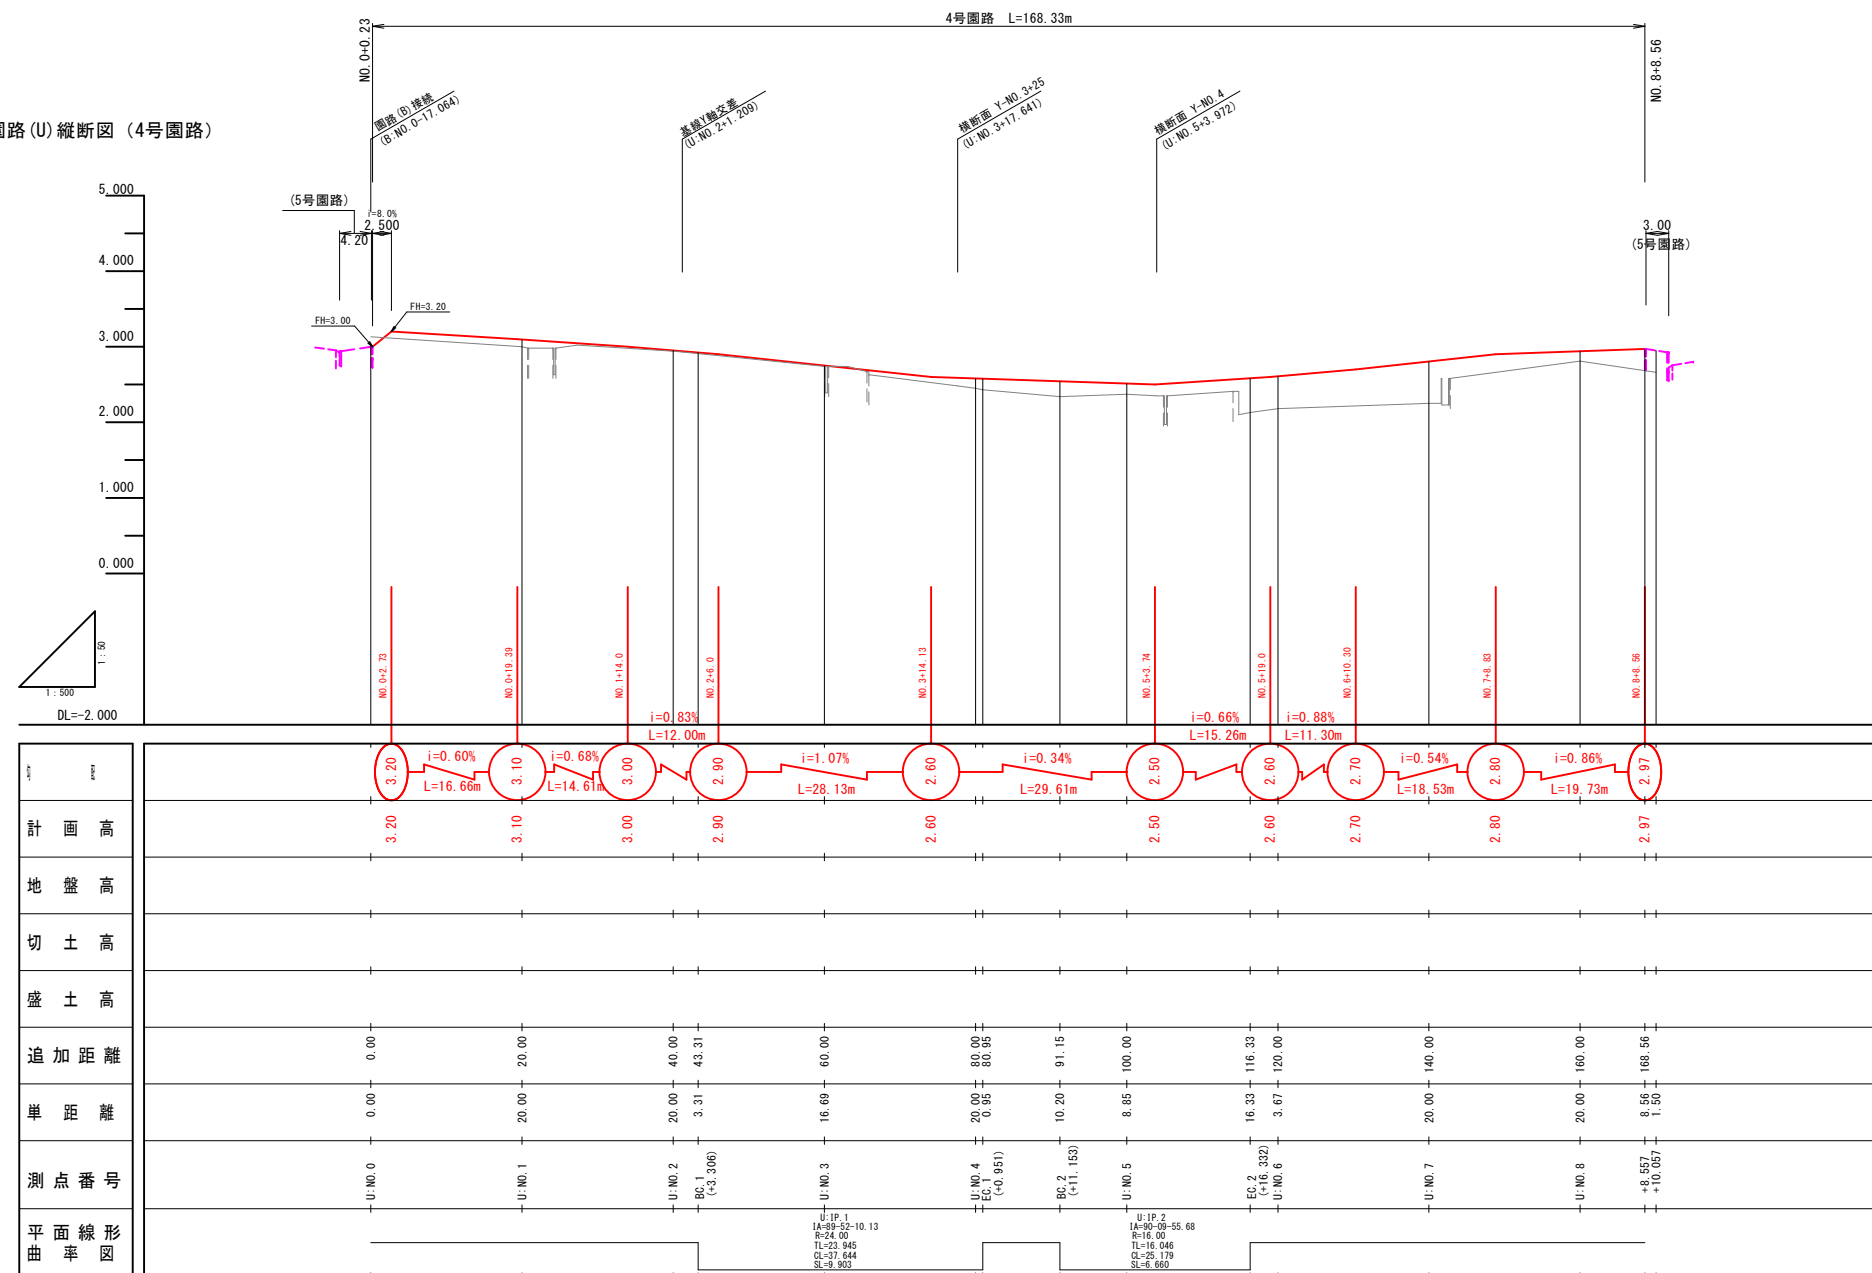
4号園路 L=168.33m

NO.0+0.23

NO.8+8.56

園路(U)縦断図 (4号園路)

園路(B)接続 (B:NO.0-17.064)

基線Y軸交差 (U:NO.2+1.209)

横断面 Y-NO.3+25 (U:NO.3+17.641)

横断面 Y-NO.4 (U:NO.5+3.972)

5.000
4.000
3.000
2.000
1.000
0.000

(5号園路)
i=8.0%
2.500
4.20

3.00
(5号園路)

FH=3.00
FH=3.20

1:50
1:500
DL=-2.000

NO.0+2.73
NO.0+19.39
NO.1+14.0
NO.2+6.0
NO.3+14.13
NO.5+5.74
NO.5+19.0
NO.6+10.30
NO.7+8.83
NO.8+8.56

i=0.83%
L=12.00m
i=0.66%
L=15.26m
i=0.88%
L=11.30m

i=0.60%
L=16.66m
i=0.68%
L=14.61m
i=1.07%
L=28.13m
i=0.34%
L=29.61m
i=0.54%
L=18.53m
i=0.86%
L=19.73m

3.20
3.10
3.00
2.90
2.60
2.50
2.60
2.70
2.80
2.97

| 計画高 | 3.20 | 3.10 | 3.00 | 2.90 | 2.60 | 2.50 | 2.60 | 2.70 | 2.80 | 2.97 |
|---|---|---|---|---|---|---|---|---|---|---|

地盤高

切土高

盛土高

追加距離 0.00 20.00 40.00 43.31 60.00 80.00 80.95 91.15 100.00 116.33 120.00 140.00 160.00 168.56

単距離 0.00 20.00 20.00 3.31 16.69 20.00 0.95 10.20 8.85 16.33 3.67 20.00 20.00 8.56 1.50

測点番号 U:NO.0 U:NO.1 U:NO.2 BC.1 (+3.306) U:NO.3 U:NO.4 EC.1 (+0.951) BC.2 (+11.153) U:NO.5 EC.2 (+16.332) U:NO.6 U:NO.7 U:NO.8 +8.557 +10.057

平面線形曲率図

U:IP.1
IA=89-52-10.13
R=24.00
TL=23.945
CL=37.644
SL=9.903

U:IP.2
IA=90-09-55.68
R=16.00
TL=16.046
CL=25.179
SL=6.660